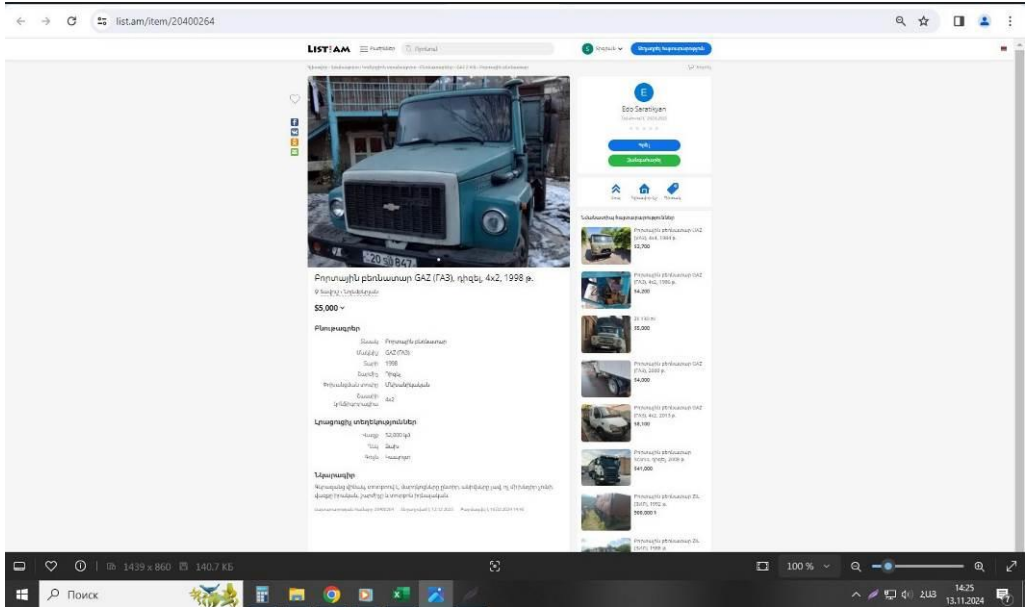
list.am/item/20400264

LIST.AM

Edo Saratsyan

Թափքային բեռնատար GAZ (ГАЗ), դիզել, 4x2, 1998 թ.

$5,000

Բնութագրեր

Կցագրմը տեղեկություններ

Նկարագիր

20 SU 847

100 %

Поиск

14:25
13.11.2024

1439 x 860   140.7 КБ

ՀԱՅ